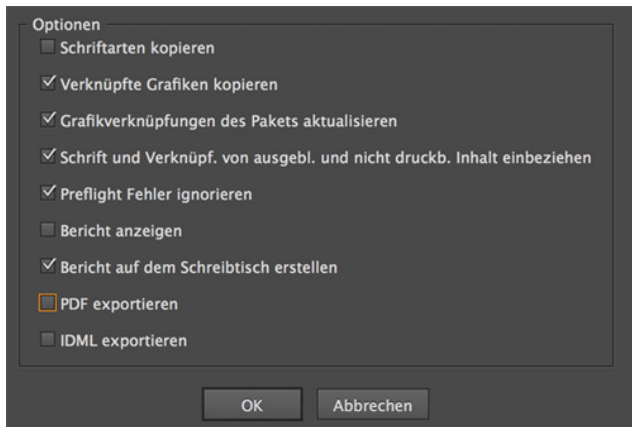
Optionen

Schriftarten kopieren

Verknüpfte Grafiken kopieren

Grafikverknüpfungen des Pakets aktualisieren

Schrift und Verknüpf. von ausgebl. und nicht druckb. Inhalt einbeziehen

Preflight Fehler ignorieren

Bericht anzeigen

Bericht auf dem Schreibtisch erstellen

PDF exportieren

IDML exportieren

OK

Abbrechen